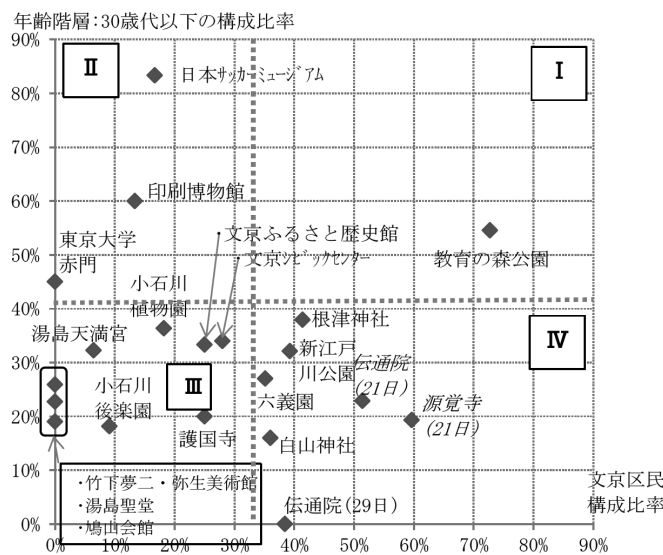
年齢階層：30歳代以下の構成比率

90%
80%
70%
60%
50%
40%
30%
20%
10%
0%

0% 10% 20% 30% 40% 50% 60% 70% 80% 90%

Ⅱ
Ⅰ
Ⅲ
Ⅳ

日本ｻｯｶｰﾐｭｰｼﾞｱﾑ
印刷博物館
文京ふるさと歴史館
文京ｼﾋﾞｯｸｾﾝﾀｰ
東京大学
赤門
教育の森公園
小石川
植物園
湯島天満宮
根津神社
新江戸
川公園
伝通院
(21日)
小石川
後楽園
六義園
源覚寺
(21日)
護国寺
白山神社
・竹下夢二・弥生美術館
・湯島聖堂
・鳩山会館
伝通院(29日)
文京区民
構成比率